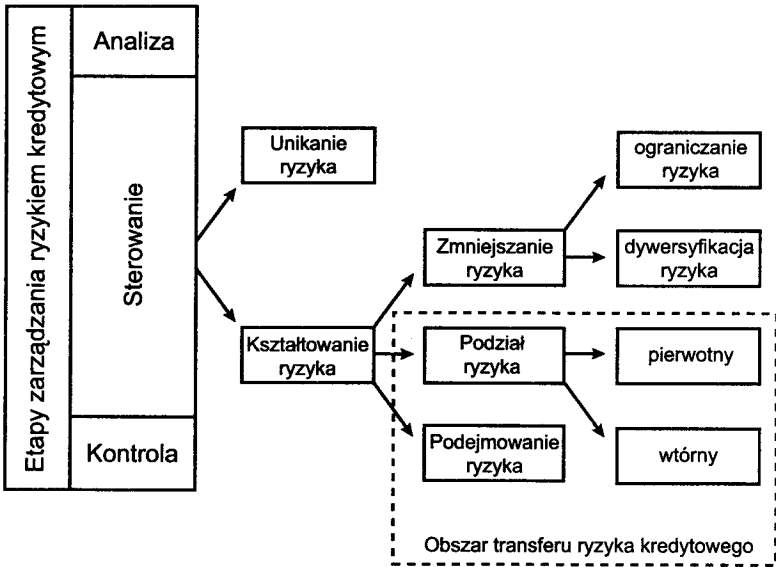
Etapy zarządzania ryzykiem kredytowym

Analiza

Sterowanie

Kontrola

Unikanie ryzyka

Kształtowanie ryzyka

Zmniejszanie ryzyka

ograniczanie ryzyka

dywersyfikacja ryzyka

Podział ryzyka

pierwotny

wtórny

Podejmowanie ryzyka

Obszar transferu ryzyka kredytowego